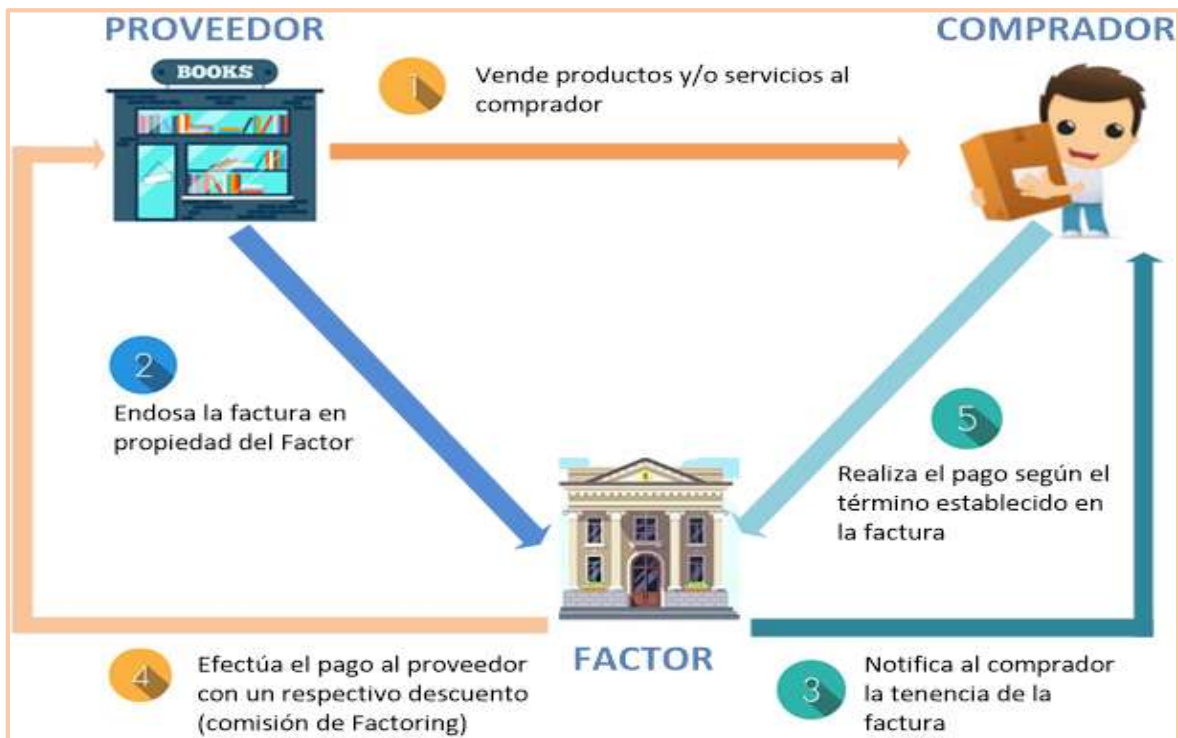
PROVEEDOR

COMPRADOR

BOOKS

1 Vende productos y/o servicios al comprador

2 Endosa la factura en propiedad del Factor

5 Realiza el pago según el término establecido en la factura

FACTOR

4 Efectúa el pago al proveedor con un respectivo descuento (comisión de Factoring)

3 Notifica al comprador la tenencia de la factura